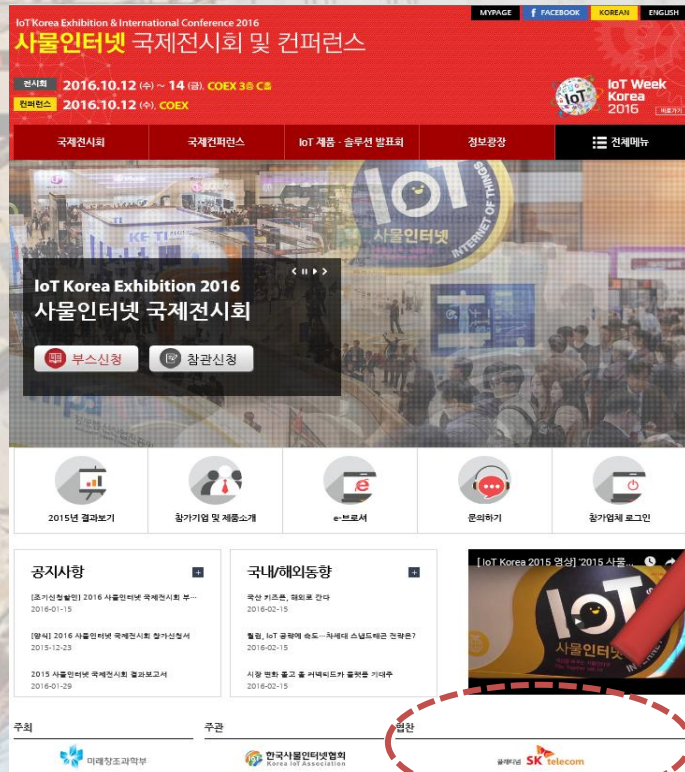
MYPAGE FACEBOOK KOREAN ENGLISH

IoT Korea Exhibition & International Conference 2016
사물인터넷 국제전시회 및 컨퍼런스

전시회 2016.10.12 (수) ~ 14 (금), COEX 3층 C홀
컨퍼런스 2016.10.12 (수), COEX

IoT Week Korea 2016 바로가기

국제전시회 | 국제컨퍼런스 | IoT 제품 · 솔루션 발표회 | 정보광장 | 전체메뉴

IoT Korea Exhibition 2016
사물인터넷 국제전시회

부스신청 참관신청

2015년 결과보기 | 참가기업 및 제품소개 | e-브로셔 | 문의하기 | 참가업체 로그인

공지사항
[조기신청할인] 2016 사물인터넷 국제전시회 부...
2016-01-15
[양식] 2016 사물인터넷 국제전시회 참가신청서
2015-12-23
2015 사물인터넷 국제전시회 결과보고서
2016-01-29

국내/해외동향
국산 키즈폰, 해외로 간다
2016-02-15
철컹, IoT 공략에 속도…차세대 스냅드래곤 전략은?
2016-02-15
시장 변화 홍고 올 커넥티드카 플랫폼 기대주
2016-02-15

[IoT Korea 2015 영상] 2015 사물...

주최 미래창조과학부
주관 한국사물인터넷협회 Korea IoT Association
협찬 SK telecom